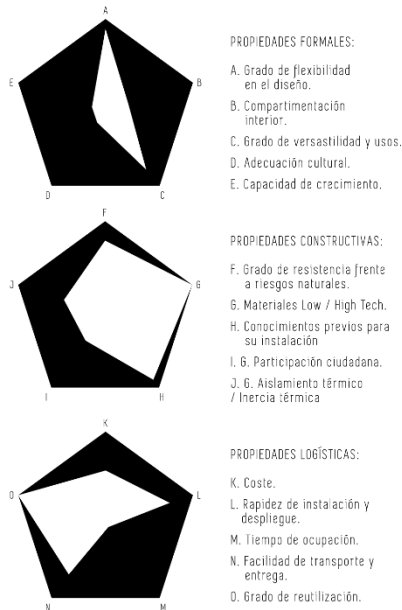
A
E
B
D
C

PROPIEDADES FORMALES:

A. Grado de flexibilidad en el diseño.

B. Compartimentación interior.

C. Grado de versastilidad y usos.

D. Adecuación cultural.

E. Capacidad de crecimiento.

F
J
G
I
H

PROPIEDADES CONSTRUCTIVAS:

F. Grado de resistencia frente a riesgos naturales.

G. Materiales Low / High Tech.

H. Conocimientos previos para su instalación

I. G. Participación ciudadana.

J. G. Aislamiento térmico / Inercia térmica

K
O
L
N
M

PROPIEDADES LOGÍSTICAS:

K. Coste.

L. Rapidez de instalación y despliegue.

M. Tiempo de ocupación.

N. Facilidad de transporte y entrega.

O. Grado de reutilización.